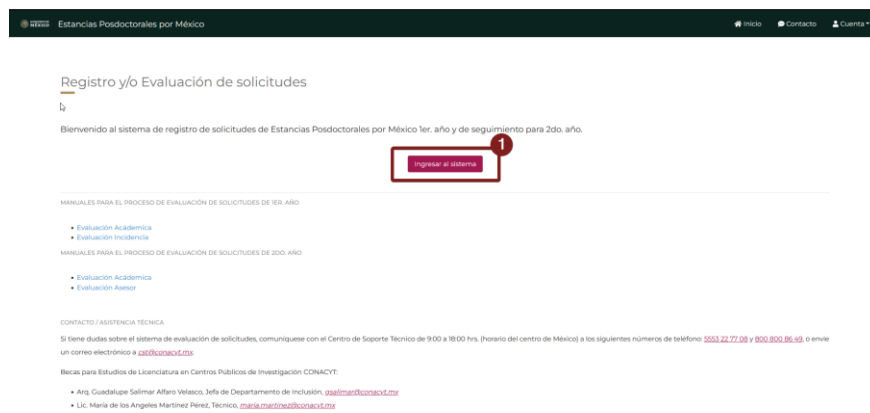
MÉXICO Estancias Posdoctorales por México

Inicio Contacto Cuenta

Registro y/o Evaluación de solicitudes

Bienvenido al sistema de registro de solicitudes de Estancias Posdoctorales por México 1er. año y de seguimiento para 2do. año.

1

Ingresar al sistema

MANUALES PARA EL PROCESO DE EVALUACIÓN DE SOLICITUDES DE 1ER. AÑO

- Evaluación Académica
- Evaluación Incidencia

MANUALES PARA EL PROCESO DE EVALUACIÓN DE SOLICITUDES DE 2DO. AÑO

- Evaluación Académica
- Evaluación Asesor

CONTACTO / ASISTENCIA TÉCNICA

Si tiene dudas sobre el sistema de evaluación de solicitudes, comuniquese con el Centro de Soporte Técnico de 9:00 a 18:00 hrs. (horario del centro de México) a los siguientes números de teléfono: 5553 22 77 08 y 800 800 86 49, o envíe un correo electrónico a cst@conacyt.mx

Becas para Estudios de Licenciatura en Centros Públicos de Investigación CONACYT:

- Arq. Guadalupe Salimar Alfaro Velasco, Jefa de Departamento de Inclusión, gsalimar@conacyt.mx
- Lic. María de los Angeles Martínez Pérez, Técnico, maria.martinez@conacyt.mx